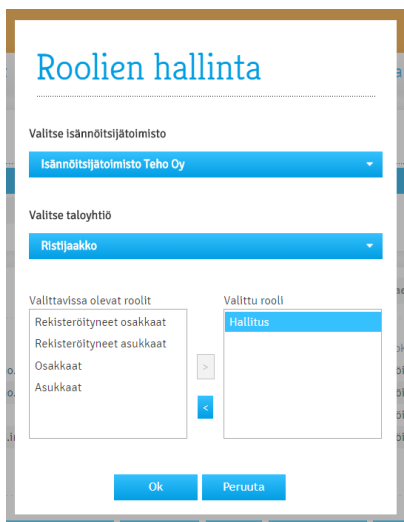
Roolien hallinta

Valitse isännöitsijätoimisto

Isännöitsijätoimisto Teho Oy

Valitse taloyhtiö

Ristijaakko

Valittavissa olevat roolit

Rekisteröityneet osakkaat
Rekisteröityneet asukkaat
Osakkaat
Asukkaat

Valittu rooli

Hallitus

>

<

Ok

Peruuta